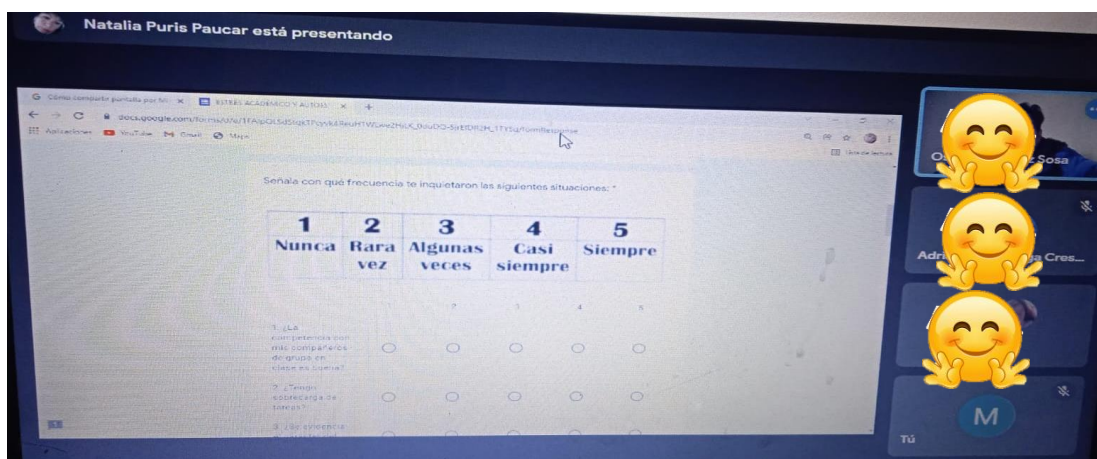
Natalia Puris Paucar está presentando

G Cómo compartir pantalla por M × ESTRES ACADEMICO Y AUTOD × +

docs.google.com/forms/d/e/1FAIpQLSd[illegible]/formResponse

Aplicaciones YouTube Gmail Maps

Señala con qué frecuencia te inquietaron las siguientes situaciones: *

| 1 | 2 | 3 | 4 | 5 |
|---|---|---|---|---|
| Nunca | Rara vez | Algunas veces | Casi siempre | Siempre |

1 2 3 4 5

1. ¿La competencia con mis compañeros de grupo en clase es buena?

2. ¿Tengo sobrecarga de tareas?

3. ¿Se exceden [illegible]

Os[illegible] Sosa

Adri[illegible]a Cres...

M

Tú